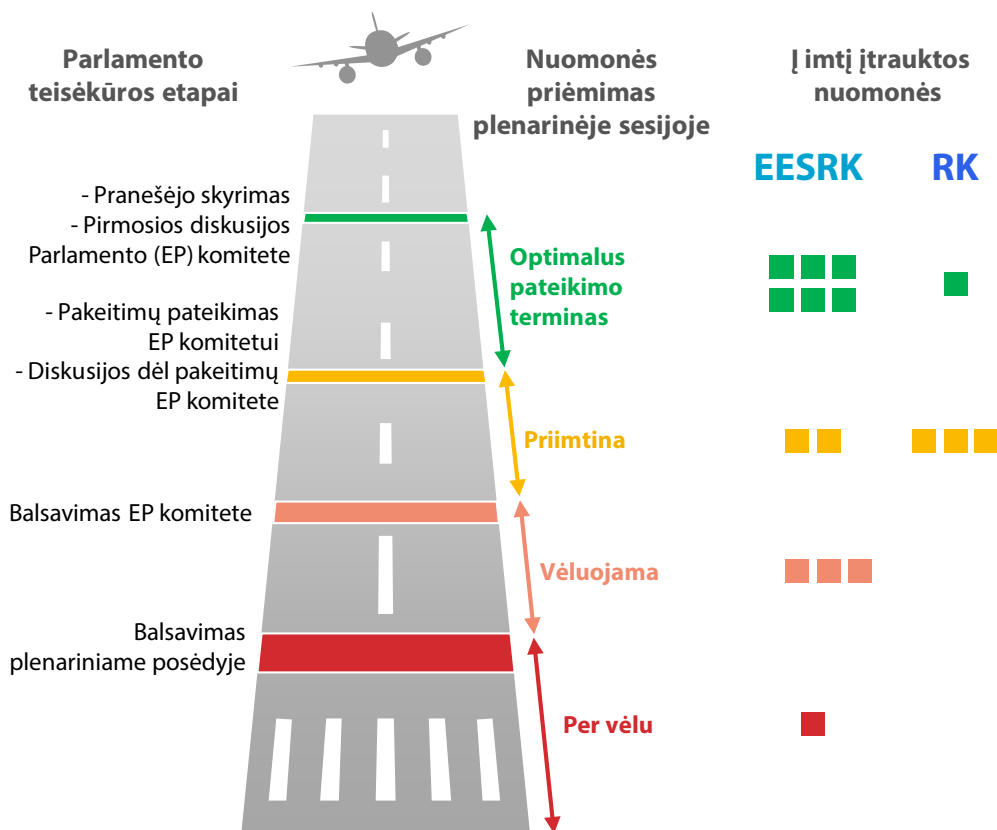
Parlamento teisėkūros etapai

Nuomonės priėmimas plenarinėje sesijoje

Į imtį įtrauktos nuomonės

EESRK

RK

- Pranešėjo skyrimas
- Pirmosios diskusijos Parlamento (EP) komitete

- Pakeitimų pateikimas EP komitetui
- Diskusijos dėl pakeitimų EP komitete

Balsavimas EP komitete

Balsavimas plenariniame posėdyje

Optimalus pateikimo terminas

Priimtina

Vėluojama

Per vėlu